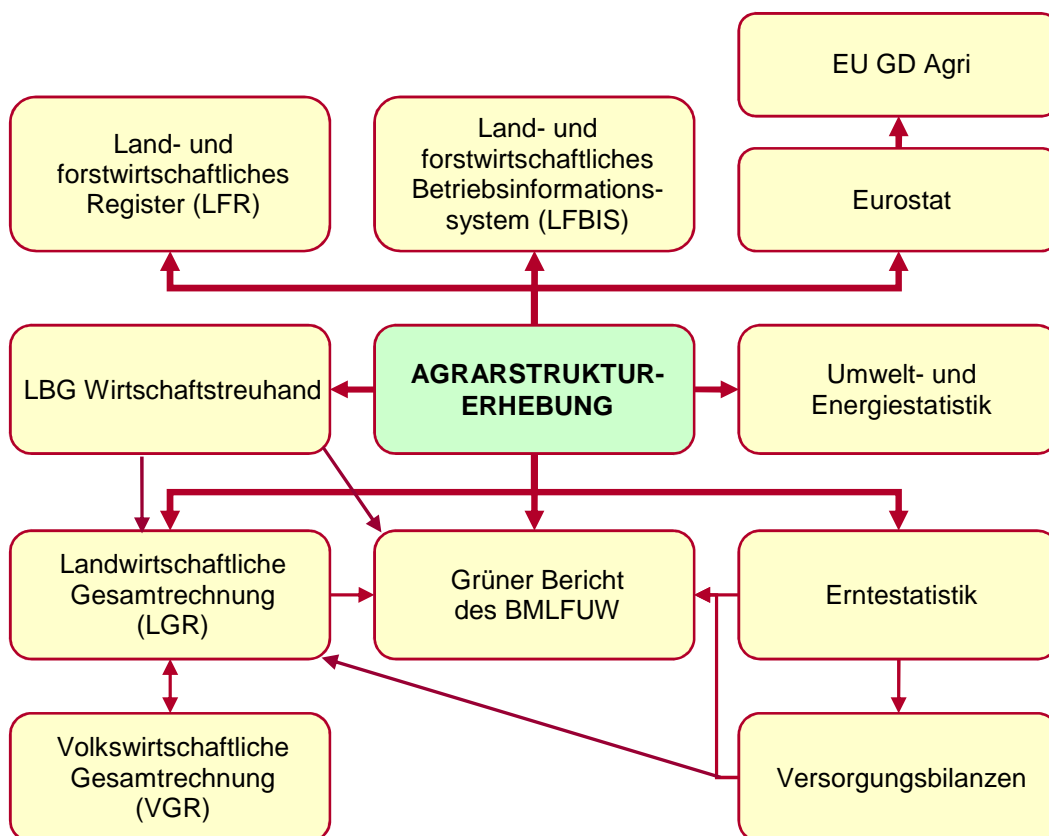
EU GD Agri

Land- und forstwirtschaftliches Register (LFR)

Land- und forstwirtschaftliches Betriebsinformationssystem (LFBIS)

Eurostat

LBG Wirtschaftstreuhand

AGRARSTRUKTURERHEBUNG

Umwelt- und Energiestatistik

Landwirtschaftliche Gesamtrechnung (LGR)

Grüner Bericht des BMLFUW

Erntestatistik

Volkswirtschaftliche Gesamtrechnung (VGR)

Versorgungsbilanzen